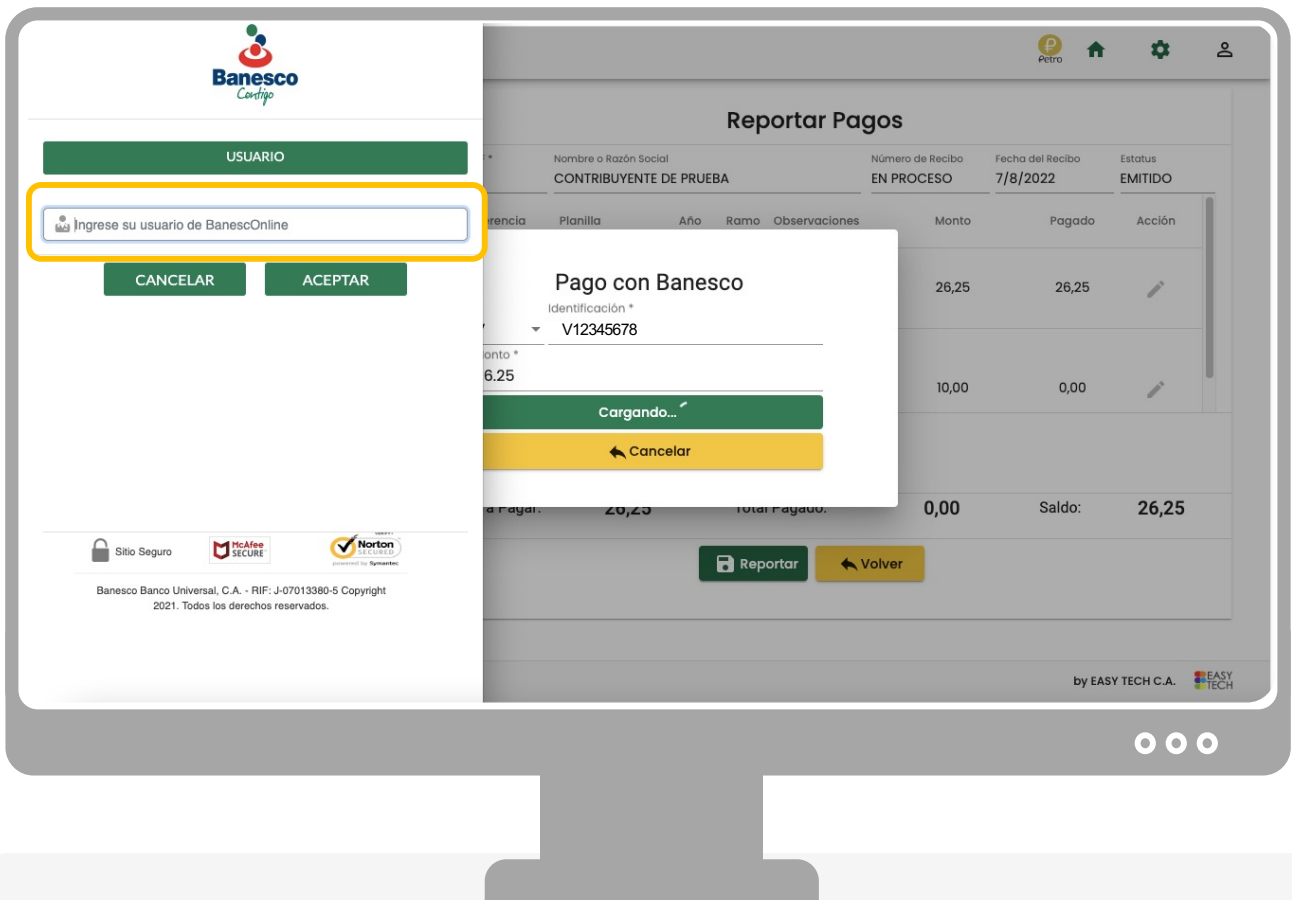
Banesco
Contigo

USUARIO

Ingrese su usuario de BanescOnline

CANCELAR ACEPTAR

Sitio Seguro
McAfee SECURE
Norton SECURED powered by Symantec

Banesco Banco Universal, C.A. - RIF: J-07013380-5 Copyright 2021. Todos los derechos reservados.

Petro

Reportar Pagos

Nombre o Razón Social
CONTRIBUYENTE DE PRUEBA

Número de Recibo
EN PROCESO

Fecha del Recibo
7/8/2022

Estatus
EMITIDO

| erencia | Planilla | Año | Ramo | Observaciones | Monto | Pagado | Acción |
|---|---|---|---|---|---|---|---|
| | | | | | 26,25 | 26,25 | |
| | | | | | 10,00 | 0,00 | |

Pago con Banesco

Identificación *
V12345678

onto *
6.25

Cargando...

Cancelar

a Pagar: 26,25 Total Pagado: 0,00 Saldo: 26,25

Reportar Volver

by EASY TECH C.A. EASY TECH